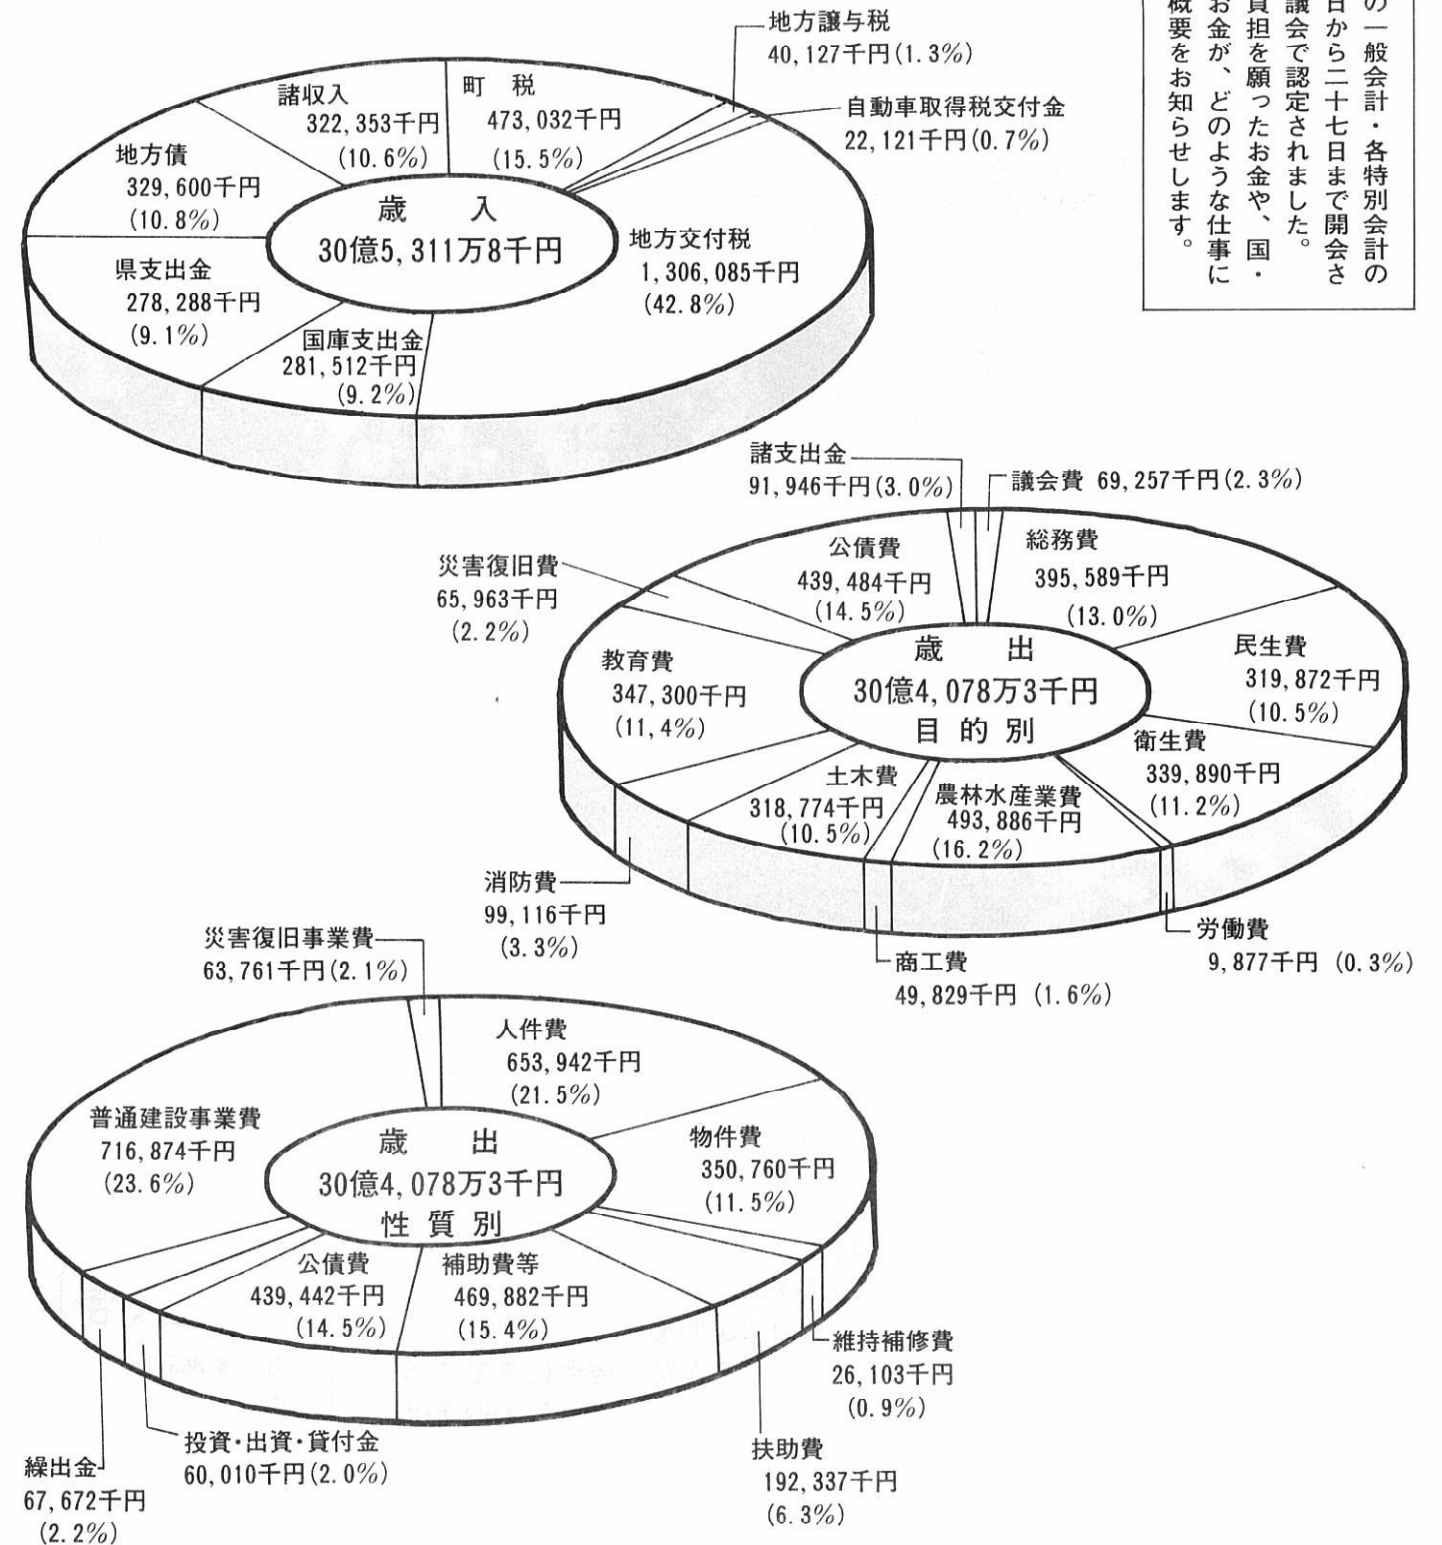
の一般会計・各特別会計の
日から二十七日まで開会さ
議会で認定されました。
負担を願ったお金や、国・
お金が、どのような仕事に
概要をお知らせします。

地方譲与税
40,127千円(1.3%)

自動車取得税交付金
22,121千円(0.7%)

町税
473,032千円
(15.5%)

諸収入
322,353千円
(10.6%)

地方債
329,600千円
(10.8%)

歳入
30億5,311万8千円

地方交付税
1,306,085千円
(42.8%)

県支出金
278,288千円
(9.1%)

国庫支出金
281,512千円
(9.2%)

諸支出金
91,946千円(3.0%)

議会費 69,257千円(2.3%)

災害復旧費
65,963千円
(2.2%)

公債費
439,484千円
(14.5%)

総務費
395,589千円
(13.0%)

教育費
347,300千円
(11,4%)

歳出
30億4,078万3千円
目的別

民生費
319,872千円
(10.5%)

衛生費
339,890千円
(11.2%)

土木費
318,774千円
(10.5%)

農林水産業費
493,886千円
(16.2%)

消防費
99,116千円
(3.3%)

労働費
9,877千円 (0.3%)

商工費
49,829千円 (1.6%)

災害復旧事業費
63,761千円(2.1%)

人件費
653,942千円
(21.5%)

普通建設事業費
716,874千円
(23.6%)

歳出
30億4,078万3千円
性質別

物件費
350,760千円
(11.5%)

公債費
439,442千円
(14.5%)

補助費等
469,882千円
(15.4%)

維持補修費
26,103千円
(0.9%)

扶助費
192,337千円
(6.3%)

投資・出資・貸付金
60,010千円(2.0%)

繰出金
67,672千円
(2.2%)